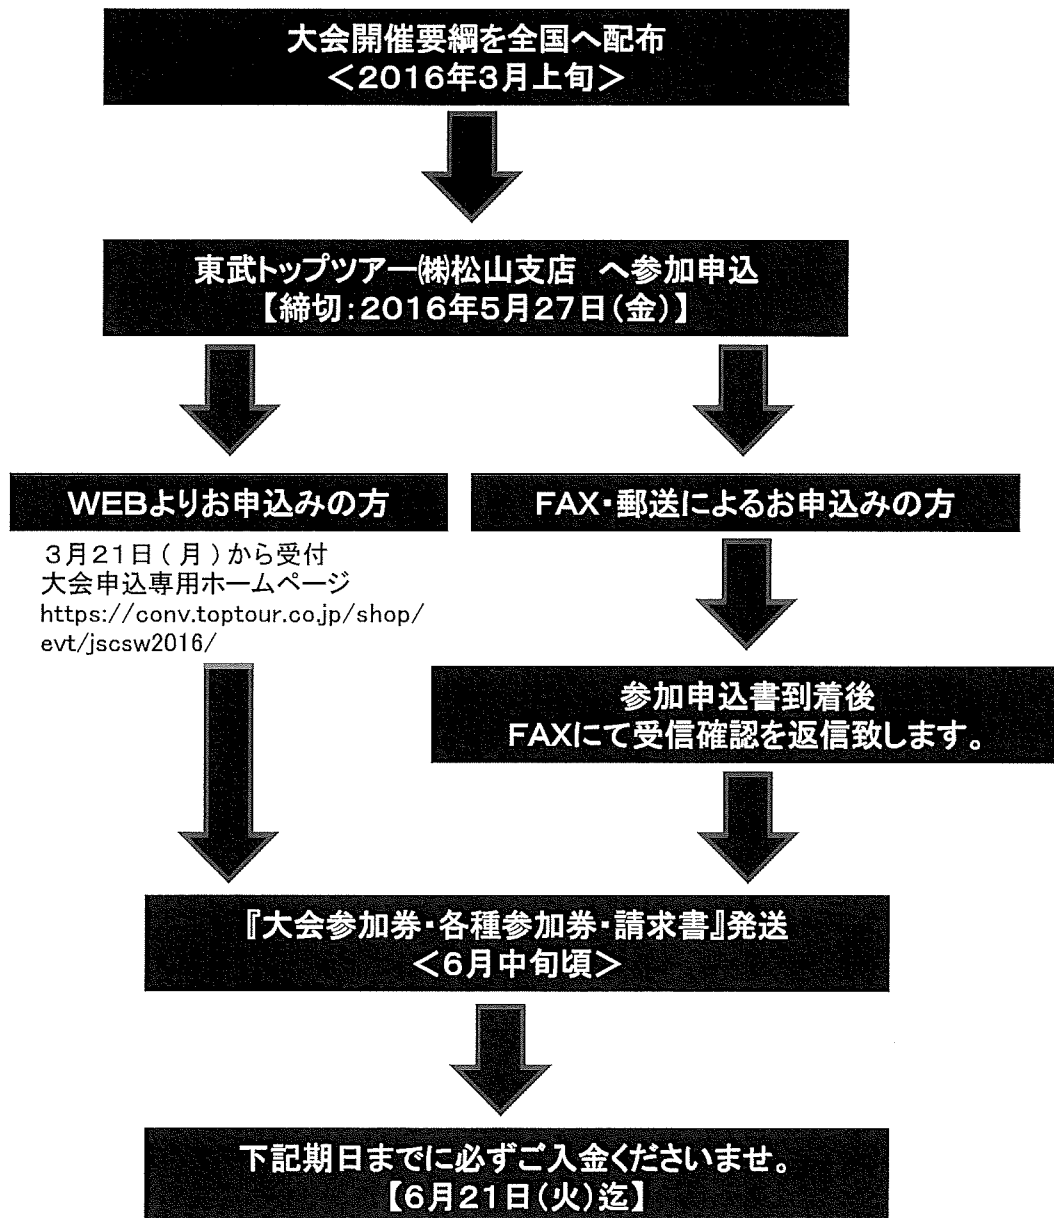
大会開催要綱を全国へ配布
＜2016年3月上旬＞

東武トップツアー㈱松山支店　へ参加申込
【締切：2016年5月27日（金）】

WEBよりお申込みの方

3月21日（月）から受付
大会申込専用ホームページ
https://conv.toptour.co.jp/shop/evt/jscsw2016/

FAX・郵送によるお申込みの方

参加申込書到着後
FAXにて受信確認を返信致します。

『大会参加券・各種参加券・請求書』発送
＜6月中旬頃＞

下記期日までに必ずご入金くださいませ。
【6月21日（火）迄】